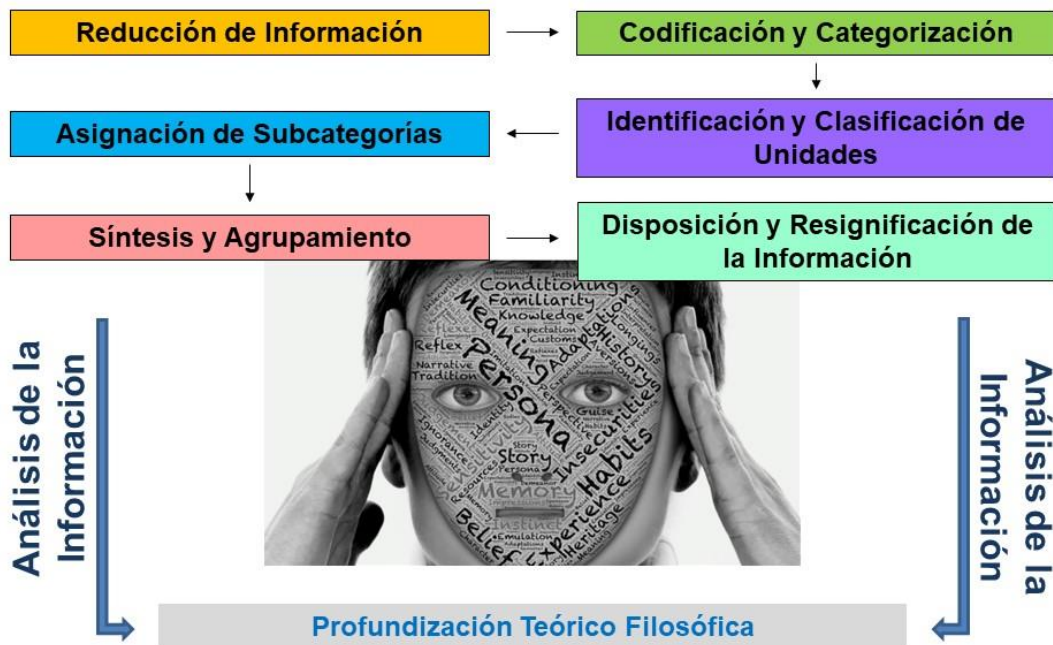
Reducción de Información

Codificación y Categorización

Identificación y Clasificación de Unidades

Asignación de Subcategorías

Síntesis y Agrupamiento

Disposición y Resignificación de la Información

Conditioning
Familiarity
Knowledge
Meaning
Expectation
Customs
Adaptation
History
Reflex
Narrative
Tradition
Persona
Guise
Insecurities
Identity
Story
Ignorance
Habits
Persona
Memory
Experience
Instinct
Belief
Emulation
Heritage

Análisis de la Información

Análisis de la Información

Profundización Teórico Filosófica